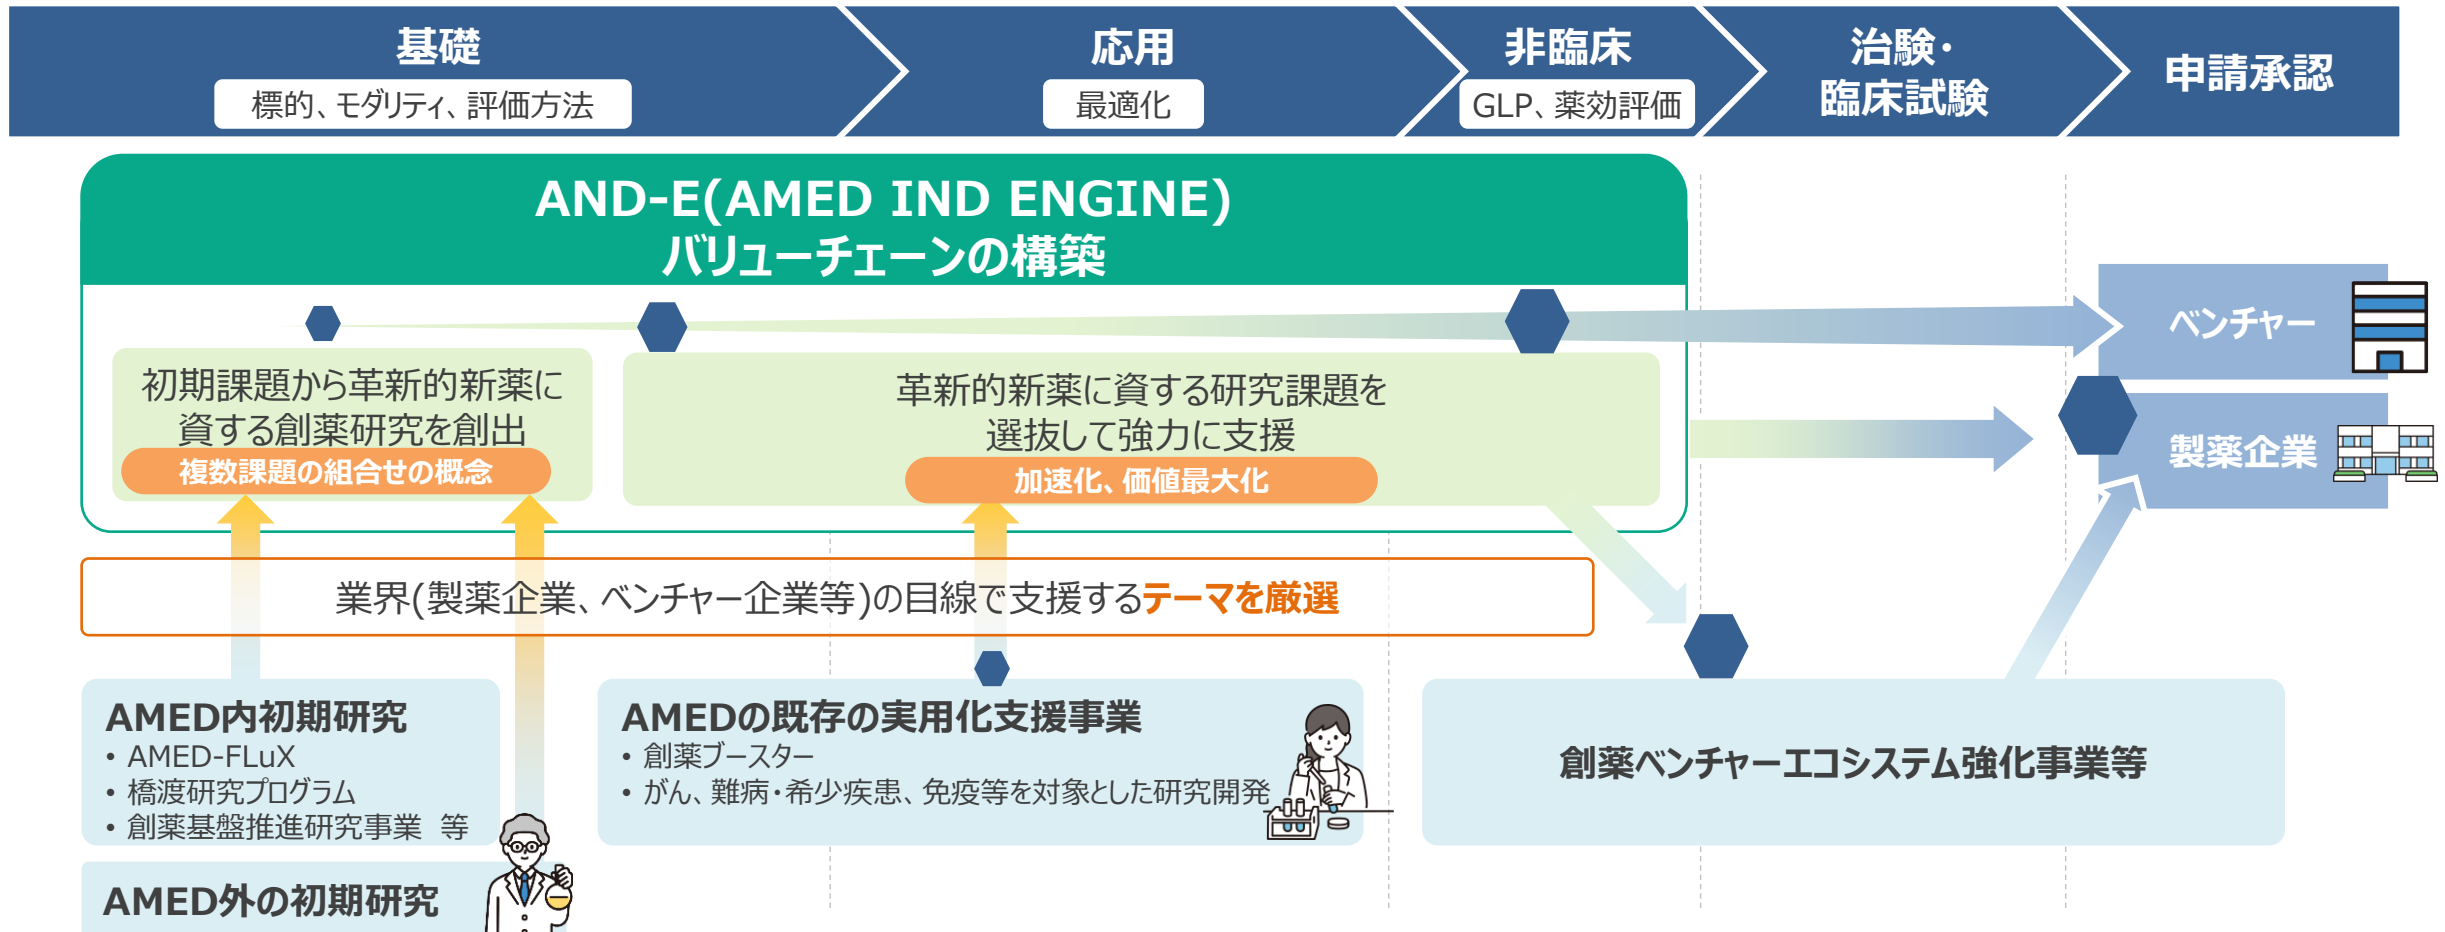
基礎
標的、モダリティ、評価方法

応用
最適化

非臨床
GLP、薬効評価

治験・臨床試験

申請承認

AND-E(AMED IND ENGINE)
バリューチェーンの構築

初期課題から革新的新薬に資する創薬研究を創出
複数課題の組合せの概念

革新的新薬に資する研究課題を選抜して強力に支援
加速化、価値最大化

ベンチャー

製薬企業

業界(製薬企業、ベンチャー企業等)の目線で支援するテーマを厳選

AMED内初期研究
• AMED-FLuX
• 橋渡研究プログラム
• 創薬基盤推進研究事業　等

AMEDの既存の実用化支援事業
• 創薬ブースター
• がん、難病・希少疾患、免疫等を対象とした研究開発

創薬ベンチャーエコシステム強化事業等

AMED外の初期研究